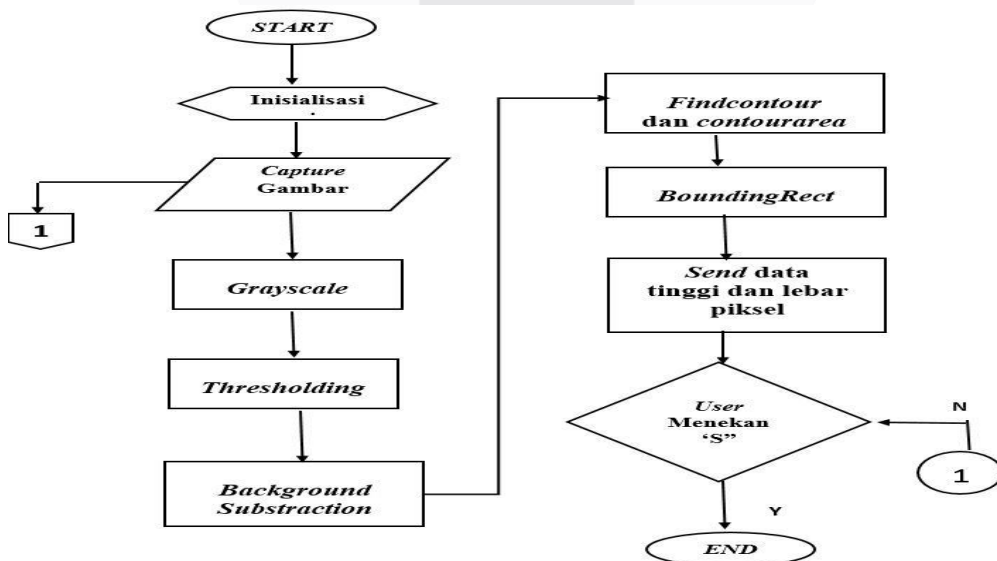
START

Inisialisasi
.

Capture Gambar

1

Grayscale

Thresholding

Background Substraction

Findcontour dan contourarea

BoundingRect

Send data tinggi dan lebar piksel

User Menekan 'S"

N

1

Y

END